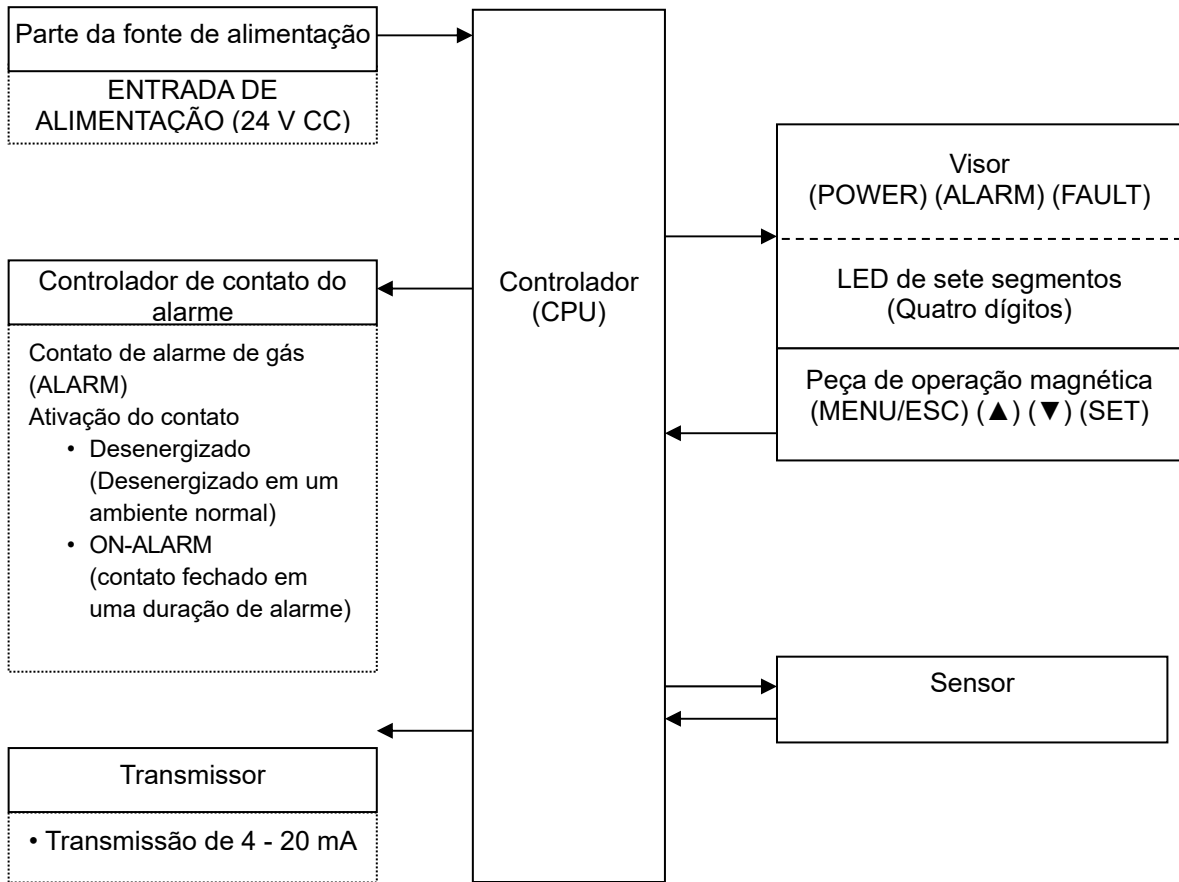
Parte da fonte de alimentação

ENTRADA DE ALIMENTAÇÃO (24 V CC)

Controlador de contato do alarme

Contato de alarme de gás (ALARM)
Ativação do contato
• Desenergizado (Desenergizado em um ambiente normal)
• ON-ALARM (contato fechado em uma duração de alarme)

Transmissor

• Transmissão de 4 - 20 mA

Controlador (CPU)

Visor
(POWER) (ALARM) (FAULT)

LED de sete segmentos
(Quatro dígitos)

Peça de operação magnética
(MENU/ESC) (▲) (▼) (SET)

Sensor